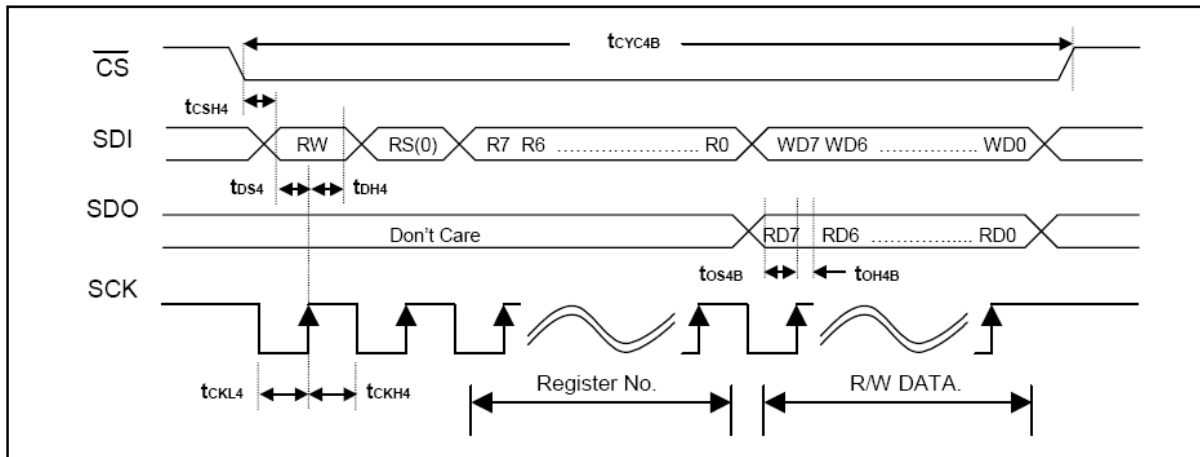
$\overline{CS}$

$t_{CYC4B}$

$t_{CSH4}$

SDI

RW

RS(0)

R7 R6 ………………….. R0

WD7 WD6 ………….. WD0

$t_{DS4}$

$t_{DH4}$

SDO

Don't Care

RD7

RD6 …………….. RD0

$t_{OS4B}$

$t_{OH4B}$

SCK

$t_{CKL4}$

$t_{CKH4}$

Register No.

R/W DATA.